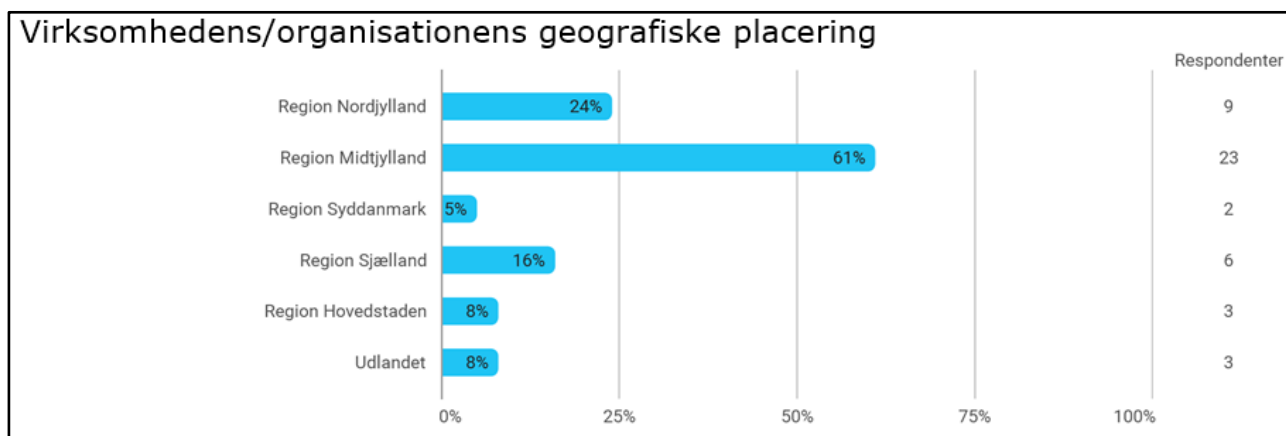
Virksomhedens/organisationens geografiske placering

| | | Respondenter |
|---|---|---|
| Region Nordjylland | 24% | 9 |
| Region Midtjylland | 61% | 23 |
| Region Syddanmark | 5% | 2 |
| Region Sjælland | 16% | 6 |
| Region Hovedstaden | 8% | 3 |
| Udlandet | 8% | 3 |

0% 25% 50% 75% 100%